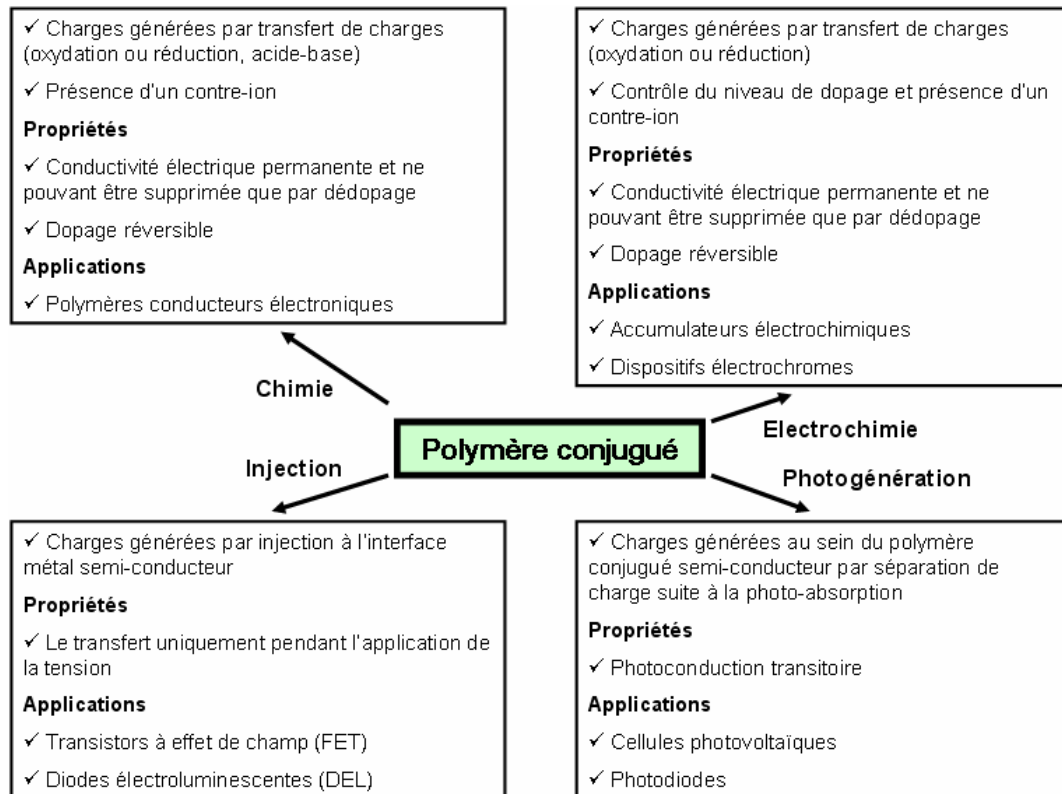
✓ Charges générées par transfert de charges (oxydation ou réduction, acide-base)

✓ Présence d'un contre-ion

Propriétés

✓ Conductivité électrique permanente et ne pouvant être supprimée que par dédopage

✓ Dopage réversible

Applications

✓ Polymères conducteurs électroniques

✓ Charges générées par transfert de charges (oxydation ou réduction)

✓ Contrôle du niveau de dopage et présence d'un contre-ion

Propriétés

✓ Conductivité électrique permanente et ne pouvant être supprimée que par dédopage

✓ Dopage réversible

Applications

✓ Accumulateurs électrochimiques

✓ Dispositifs électrochromes

Chimie

Polymère conjugué

Electrochimie

Injection

Photogénération

✓ Charges générées par injection à l'interface métal semi-conducteur

Propriétés

✓ Le transfert uniquement pendant l'application de la tension

Applications

✓ Transistors à effet de champ (FET)

✓ Diodes électroluminescentes (DEL)

✓ Charges générées au sein du polymère conjugué semi-conducteur par séparation de charge suite à la photo-absorption

Propriétés

✓ Photoconduction transitoire

Applications

✓ Cellules photovoltaïques

✓ Photodiodes